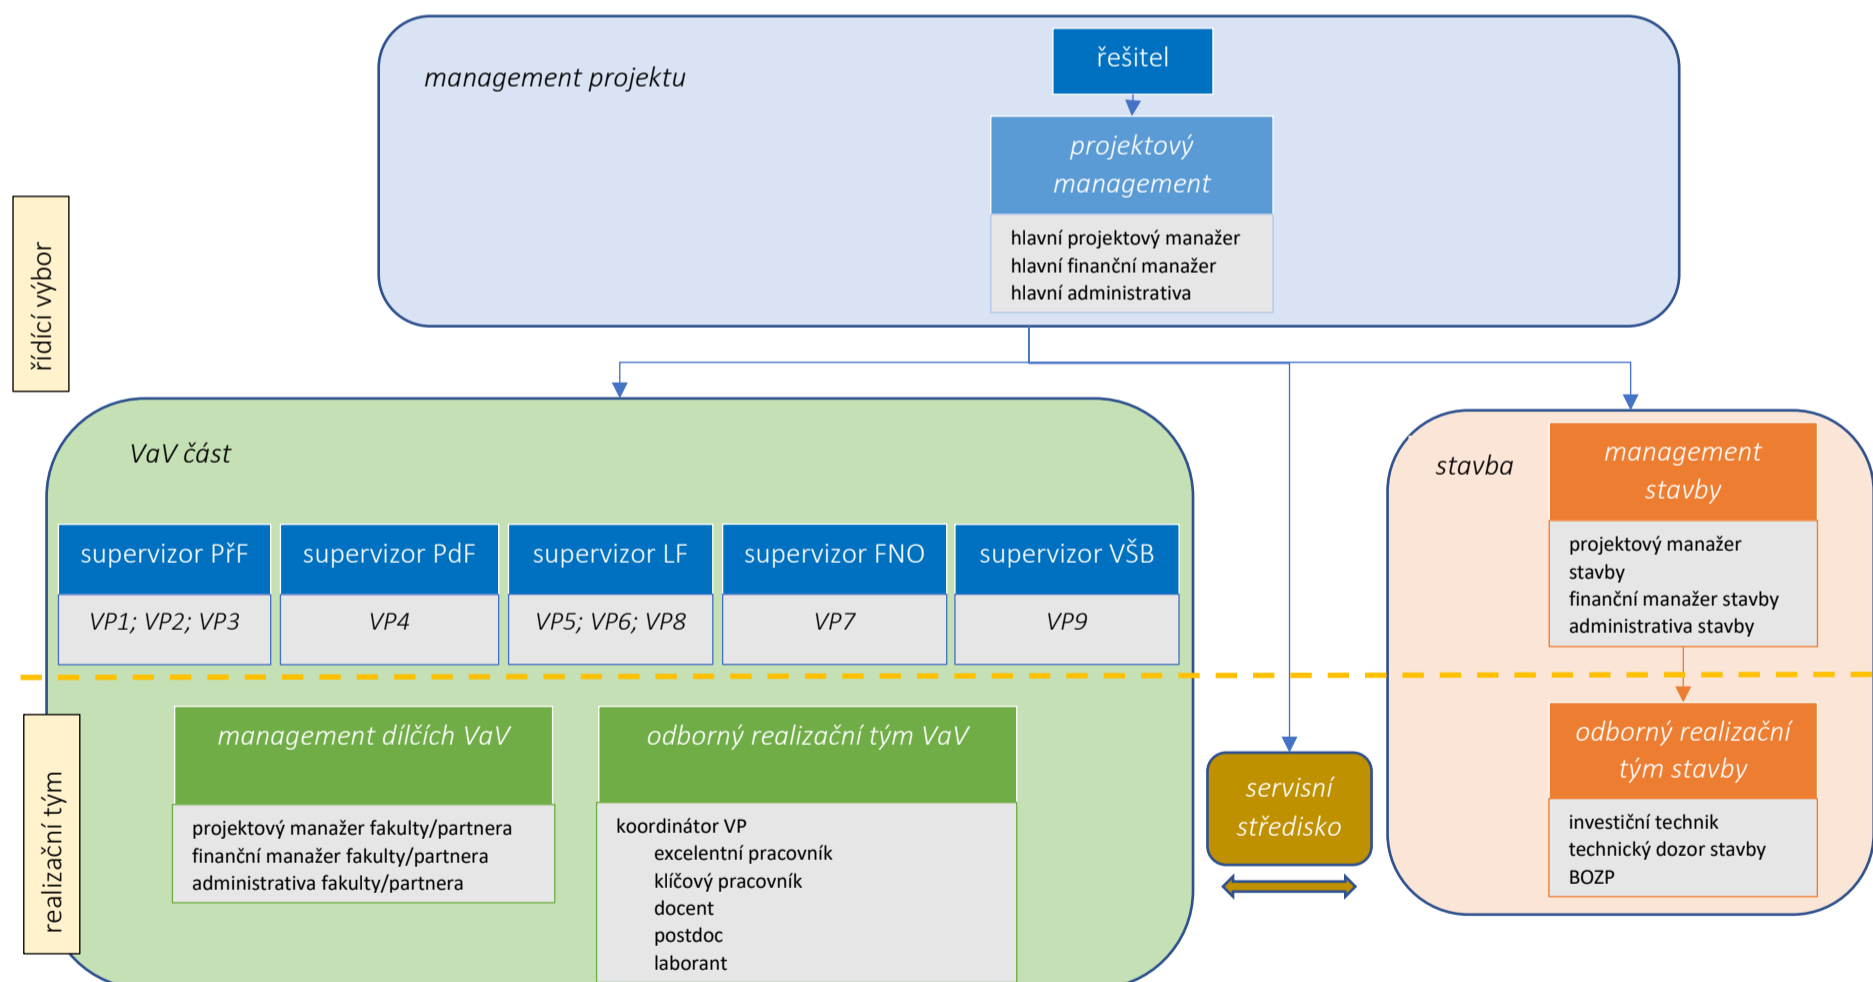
řídící výbor

management projektu

řešitel

projektový management

hlavní projektový manažer
hlavní finanční manažer
hlavní administrativa

VaV část

supervizor PřF

VP1; VP2; VP3

supervizor PdF

VP4

supervizor LF

VP5; VP6; VP8

supervizor FNO

VP7

supervizor VŠB

VP9

stavba

management stavby

projektový manažer stavby
finanční manažer stavby
administrativa stavby

realizační tým

management dílčích VaV

projektový manažer fakulty/partnera
finanční manažer fakulty/partnera
administrativa fakulty/partnera

odborný realizační tým VaV

koordinátor VP
excelentní pracovník
klíčový pracovník
docent
postdoc
laborant

servisní středisko

odborný realizační tým stavby

investiční technik
technický dozor stavby
BOZP